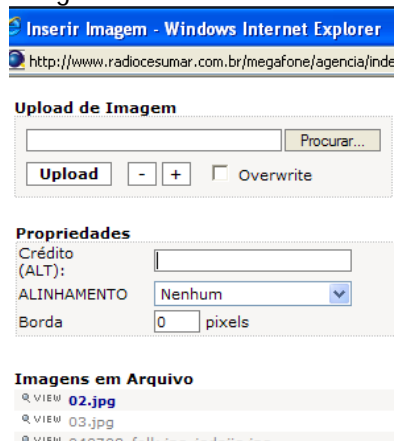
Inserir Imagem - Windows Internet Explorer
http://www.radiocesumar.com.br/megafone/agencia/inde

Upload de Imagem
Procurar...
Upload - + Overwrite

Propriedades
Crédito (ALT):
ALINHAMENTO Nenhum
Borda 0 pixels

Imagens em Arquivo
VIEW 02.jpg
VIEW 03.jpg
VIEW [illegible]